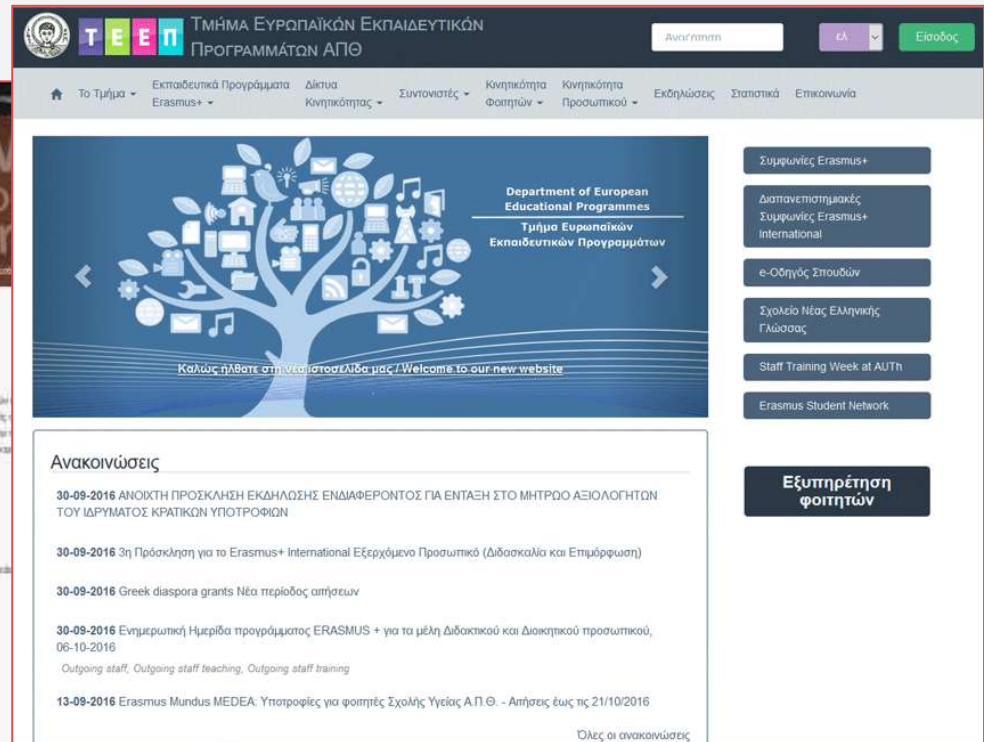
Τ Ε Ε Π ΤΜΗΜΑ ΕΥΡΩΠΑΪΚΩΝ ΕΚΠΑΙΔΕΥΤΙΚΩΝ ΠΡΟΓΡΑΜΜΑΤΩΝ ΑΠΘ

Αναζήτηση

ελ

Είσοδος

Το Τμήμα
Εκπαιδευτικά Προγράμματα Erasmus+
Δίκτυα Κινητικότητας
Συντονιστές
Κινητικότητα Φοιτητών
Κινητικότητα Προσωπικού
Εκδηλώσεις
Στατιστικά
Επικοινωνία

Department of European Educational Programmes
Τμήμα Ευρωπαϊκών Εκπαιδευτικών Προγραμμάτων

Καλώς ήλθατε στη νέα ιστοσελίδα μας / Welcome to our new website

Συμφωνίες Erasmus+

Διαπανεπιστημιακές Συμφωνίες Erasmus+ International

e-Οδηγός Σπουδών

Σχολείο Νέας Ελληνικής Γλώσσας

Staff Training Week at AUTh

Erasmus Student Network

Εξυπηρέτηση φοιτητών

Ανακοινώσεις

30-09-2016 ΑΝΟΙΧΤΗ ΠΡΟΣΚΛΗΣΗ ΕΚΔΗΛΩΣΗΣ ΕΝΔΙΑΦΕΡΟΝΤΟΣ ΓΙΑ ΕΝΤΑΞΗ ΣΤΟ ΜΗΤΡΩΟ ΑΞΙΟΛΟΓΗΤΩΝ ΤΟΥ ΙΔΡΥΜΑΤΟΣ ΚΡΑΤΙΚΩΝ ΥΠΟΤΡΟΦΙΩΝ

30-09-2016 3η Πρόσκληση για το Erasmus+ International Εξερχόμενο Προσωπικό (Διδασκαλία και Επιμόρφωση)

30-09-2016 Greek diaspora grants Νέα περίοδος αιτήσεων

30-09-2016 Ενημερωτική Ημερίδα προγράμματος ERASMUS + για τα μέλη Διδακτικού και Διοικητικού προσωπικού, 06-10-2016
Outgoing staff, Outgoing staff teaching, Outgoing staff training

13-09-2016 Erasmus Mundus MEDEA: Υποτροφίες για φοιτητές Σχολής Υγείας Α.Π.Θ. - Αιτήσεις έως τις 21/10/2016

Όλες οι ανακοινώσεις